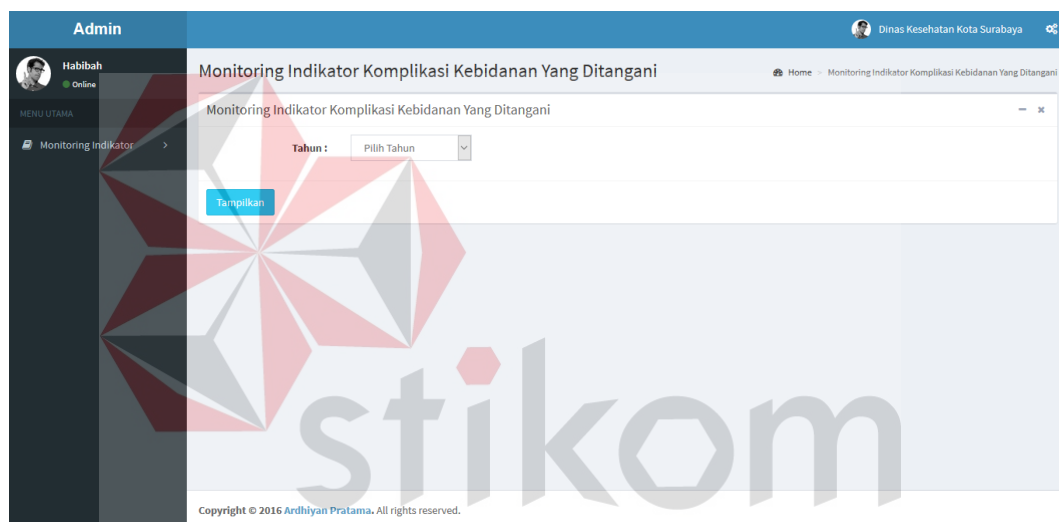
Admin

Dinas Kesehatan Kota Surabaya

Habibah
Online

MENU UTAMA

Monitoring Indikator

Monitoring Indikator Komplikasi Kebidanan Yang Ditangani

Home > Monitoring Indikator Komplikasi Kebidanan Yang Ditangani

Monitoring Indikator Komplikasi Kebidanan Yang Ditangani

Tahun : Pilih Tahun

Tampilkan

stikom

Copyright © 2016 Ardhiyan Pratama. All rights reserved.